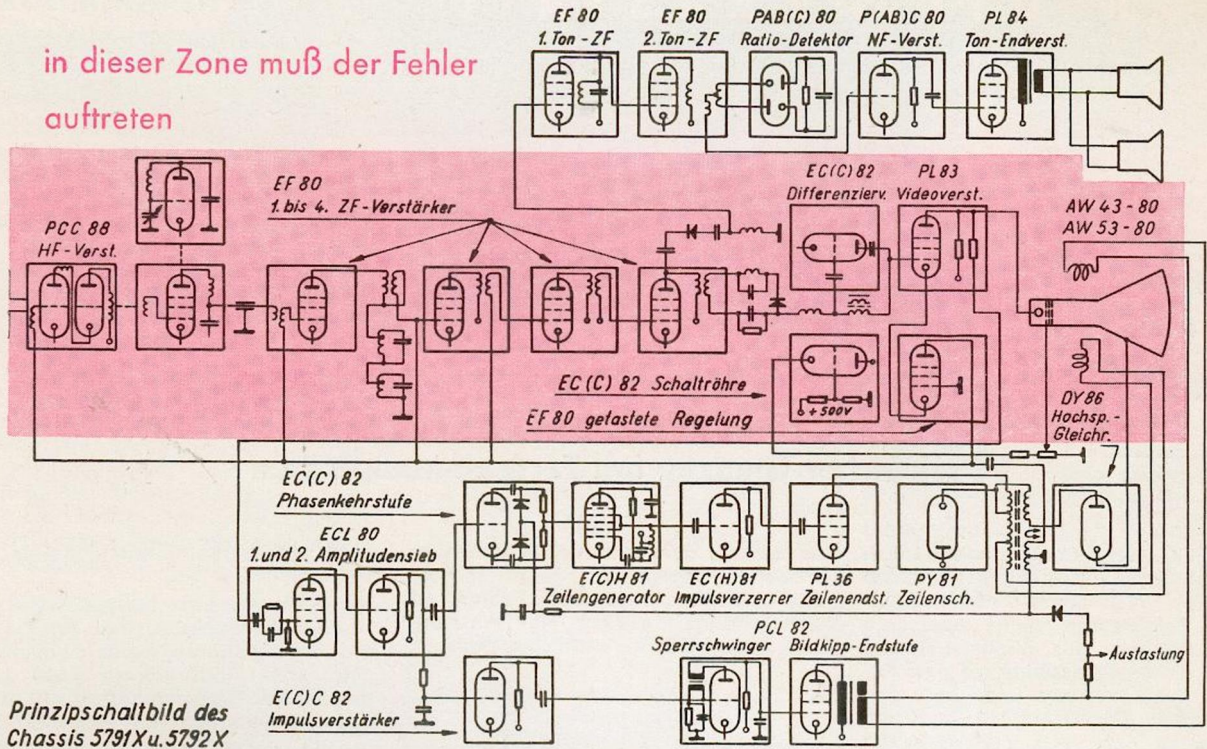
in dieser Zone muß der Fehler auftreten

EF 80
1. Ton - ZF

EF 80
2. Ton - ZF

PAB(C) 80
Ratio-Detektor

P(AB)C 80
NF-Verst.

PL 84
Ton-Endverst.

EF 80
1. bis 4. ZF-Verstärker

EC(C) 82
Differenzierv.

PL 83
Videoverst.

AW 43 - 80
AW 53 - 80

PCC 88
HF-Verst.

EC (C) 82 Schaltröhre

+ 500V

EF 80 getastete Regelung

DY 86
Hochsp.-
Gleichr.

EC(C) 82
Phasenkehrstufe

ECL 80
1. und 2. Amplitudensieb

E(C)H 81
Zeilengenerator

EC(H) 81
Impulsverzerrer

PL 36
Zeilenendst.

PY 81
Zeilensch.

PCL 82
Sperrschwinger

Bildkipp-Endstufe

Austastung

E(C)C 82
Impulsverstärker

Prinzipschaltbild des
Chassis 5791 X u. 5792 X